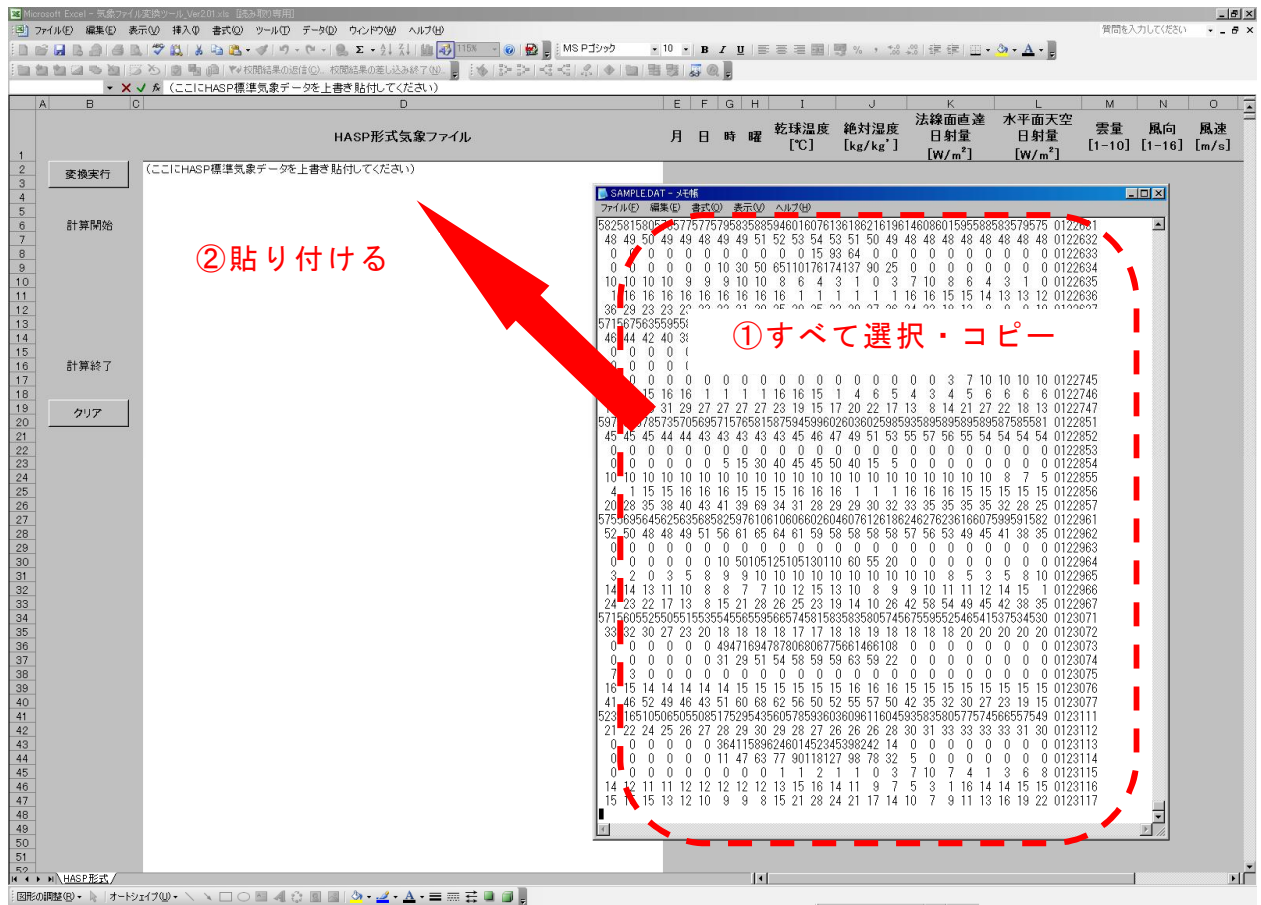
Microsoft Excel - 気象ファイル変換ツール_Ver2.01.xls [読み取り専用]

ファイル(F) 編集(E) 表示(V) 挿入(I) 書式(O) ツール(T) データ(D) ウィンドウ(W) ヘルプ(H)

質問を入力してください

MS Pゴシック 10 B I U

校閲結果の返信(C)... 校閲の終了(N)...

(ここにHASP標準気象データを上書き貼付してください)

| | A | B | C | D | E | F | G | H | I | J | K | L | M | N | O |
|---|---|---|---|---|---|---|---|---|---|---|---|---|---|---|---|
| 1 | | | | HASP形式気象ファイル | 月 | 日 | 時 | 曜 | 乾球温度 [℃] | 絶対湿度 [kg/kg'] | 法線面直達日射量 [W/m²] | 水平面天空日射量 [W/m²] | 雲量 [1-10] | 風向 [1-16] | 風速 [m/s] |

変換実行

(ここにHASP標準気象データを上書き貼付してください)

計算開始

計算終了

クリア

②貼り付ける

SAMPLE.DAT - メモ帳

ファイル(F) 編集(E) 書式(O) 表示(V) ヘルプ(H)

①すべて選択・コピー

58258158057 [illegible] 0122631
48 49 50 49 49 48 49 49 51 52 53 54 53 51 50 49 48 48 48 48 48 48 48 48 0122632
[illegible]
0 0 0 0 0 0 0 0 0 0 0 0 0 0 0 0 3 7 10 10 10 10 0122745
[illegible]
15 15 15 13 12 10 9 9 8 15 21 28 24 21 17 14 10 7 9 11 13 16 19 22 0123117

HASP形式

図形の調整(R) オートシェイプ(U)